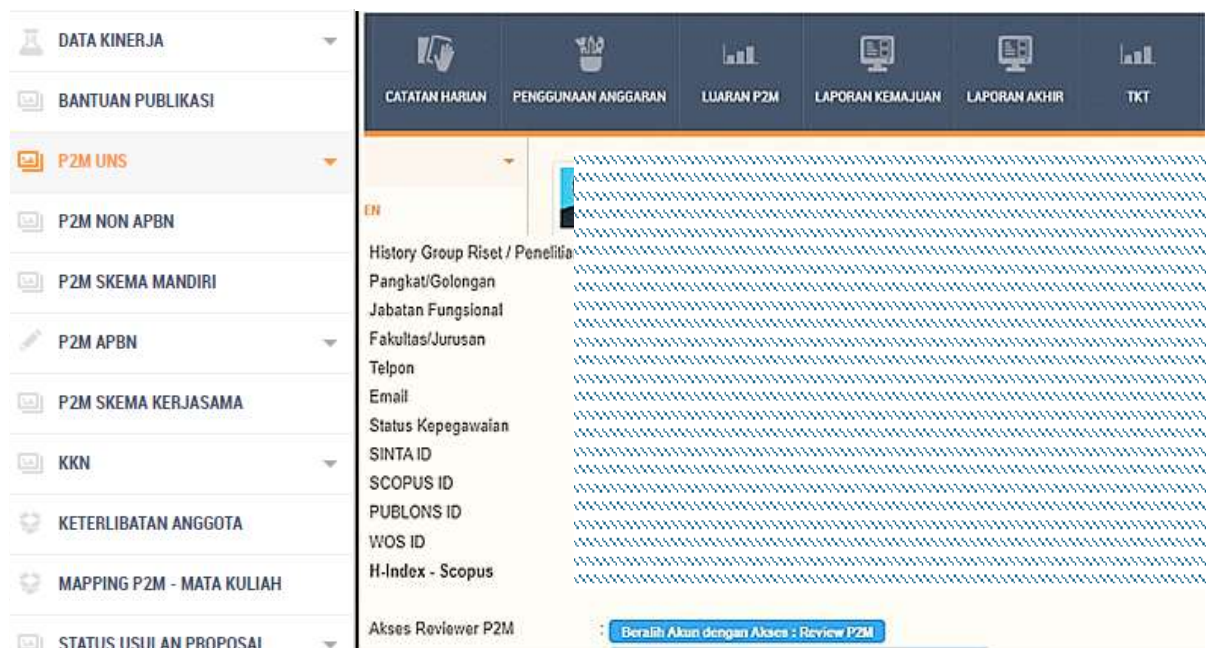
DATA KINERJA
BANTUAN PUBLIKASI
P2M UNS
P2M NON APBN
P2M SKEMA MANDIRI
P2M APBN
P2M SKEMA KERJASAMA
KKN
KETERLIBATAN ANGGOTA
MAPPING P2M - MATA KULIAH
STATUS USULAN PROPOSAL

CATATAN HARIAN
PENGGUNAAN ANGGARAN
LUARAN P2M
LAPORAN KEMAJUAN
LAPORAN AKHIR
TKT

EN

History Group Riset / Penelitia
Pangkat/Golongan
Jabatan Fungsional
Fakultas/Jurusan
Telpon
Email
Status Kepegawaian
SINTA ID
SCOPUS ID
PUBLONS ID
WOS ID
H-Index - Scopus

Akses Reviewer P2M : Beralih Akun dengan Akses : Review P2M